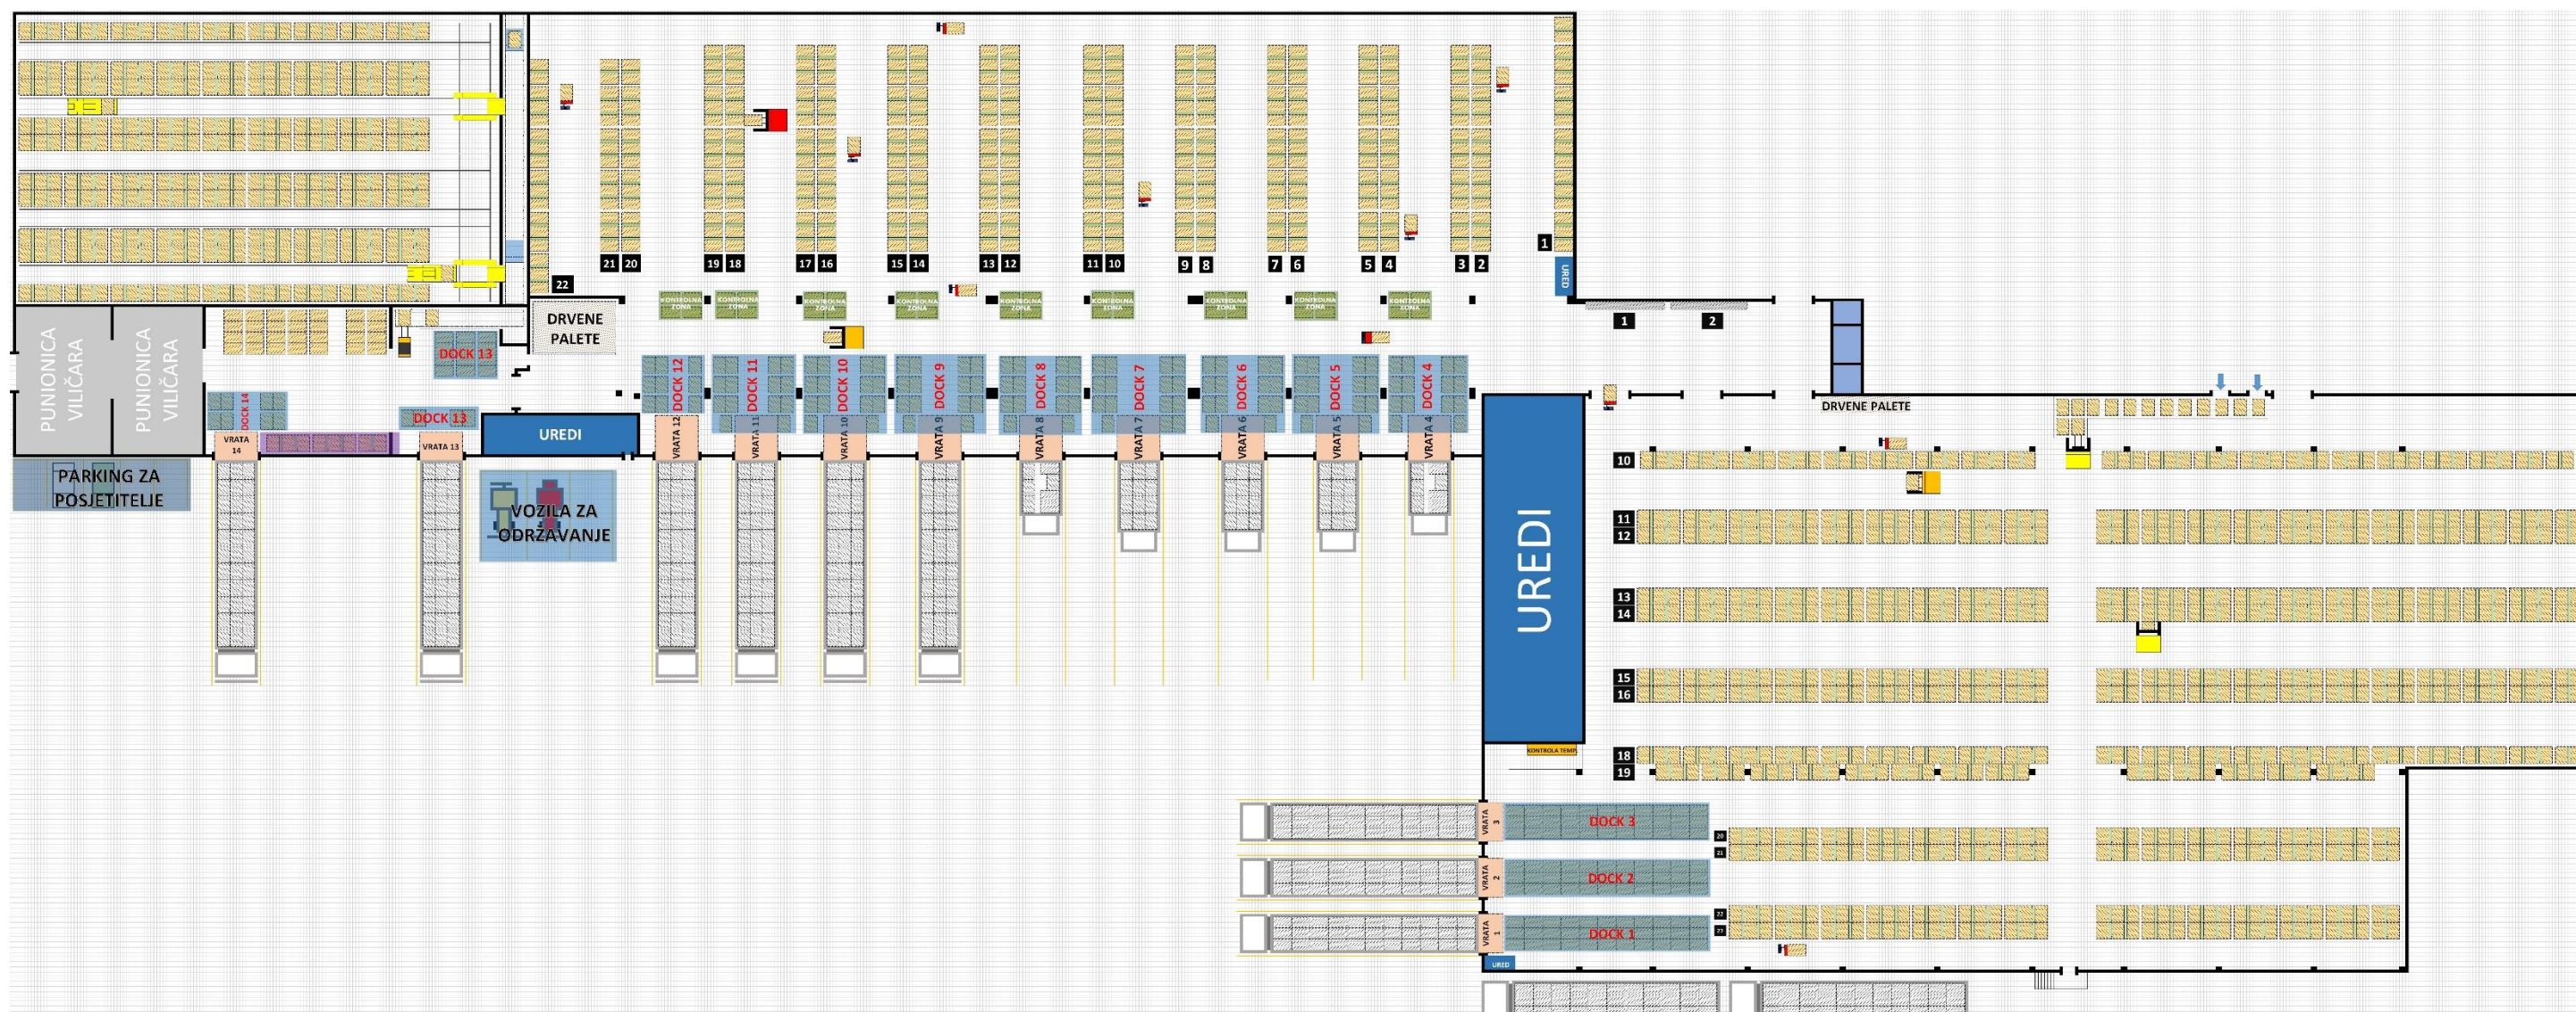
22
21 20
19 18
17 16
15 14
13 12
11 10
9 8
7 6
5 4
3 2
1
UREĐ
DRVENE PALETE
KONTROLNA ZONA
KONTROLNA ZONA
KONTROLNA ZONA
KONTROLNA ZONA
KONTROLNA ZONA
KONTROLNA ZONA
KONTROLNA ZONA
KONTROLNA ZONA
KONTROLNA ZONA
1
2
PUNIONICA VILIČARA
PUNIONICA VILIČARA
DOCK 13
DOCK 12
DOCK 11
DOCK 10
DOCK 9
DOCK 8
DOCK 7
DOCK 6
DOCK 5
DOCK 4
DOCK 14
DOCK 13
UREDI
VRATA 14
VRATA 13
VRATA 12
VRATA 11
VRATA 10
VRATA 9
VRATA 8
VRATA 7
VRATA 6
VRATA 5
VRATA 4
DRVENE PALETE
PARKING ZA POSJETITELJE
VOZILA ZA ODRŽAVANJE
UREDI
10
11
12
13
14
15
16
18
19
KONTROLA TEMP.
20
21
22
23
VRATA 3
VRATA 2
VRATA 1
DOCK 3
DOCK 2
DOCK 1
URED